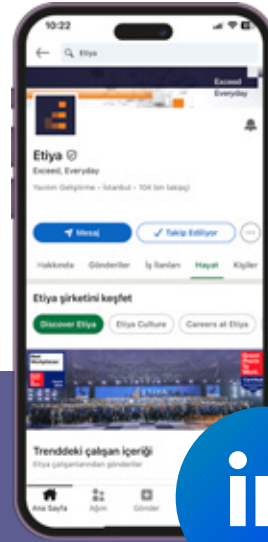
10:22

Etiya

Exceed Everyday

Etiya

Exceed, Everyday

Yazılım Geliştirme · İstanbul · 104 bin takipçi

Mesaj

Takip Ediliyor

Hakkında

Gönderiler

İş İlanları

Hayat

Kişiler

Etiya şirketini keşfet

Discover Etiya

Etiya Culture

Careers at Etiya

Great Place To Work.

Trenddeki çalışan içeriği

Etiya çalışanlarından gönderiler

Ana Sayfa

Ağım

Gönder

in